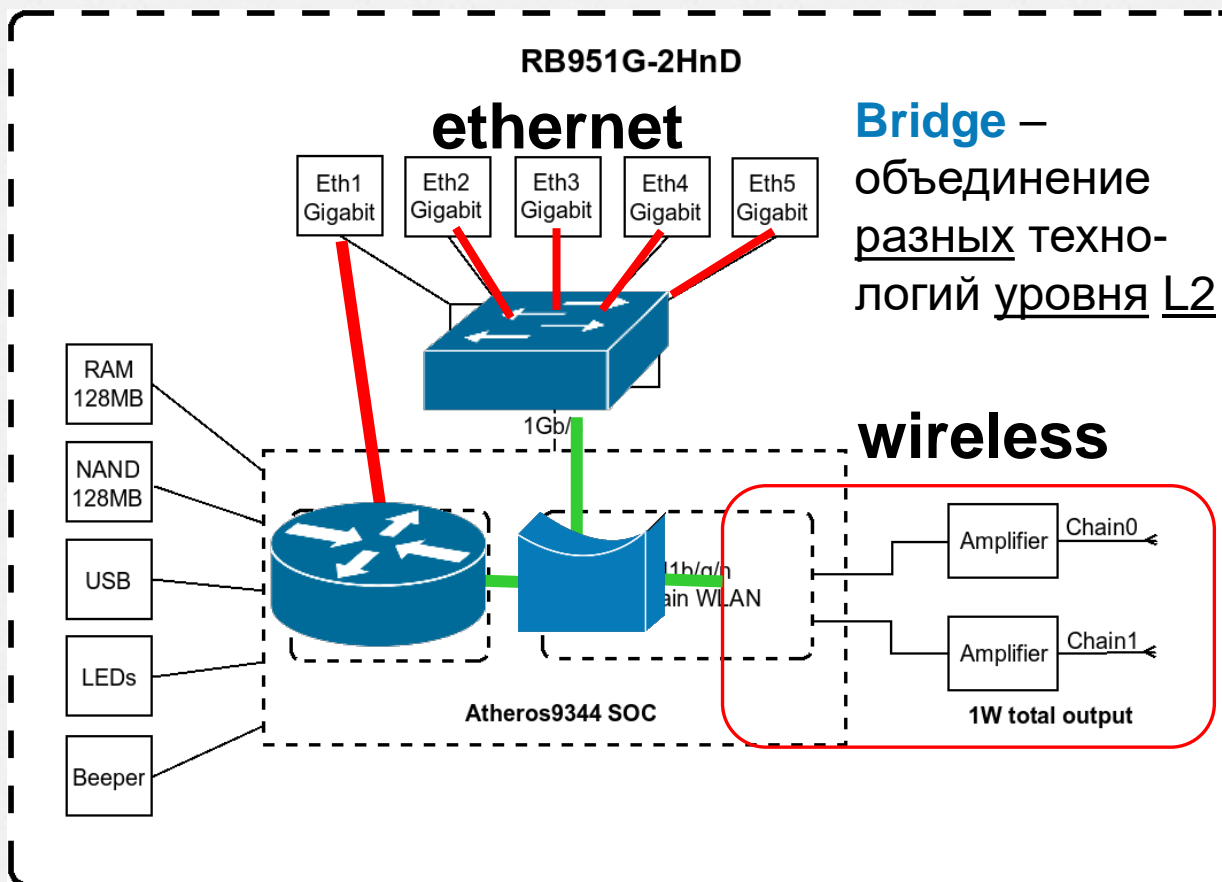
RB951G-2HnD

ethernet

Bridge – объединение разных технологий уровня L2

Eth1 Gigabit

Eth2 Gigabit

Eth3 Gigabit

Eth4 Gigabit

Eth5 Gigabit

RAM 128MB

NAND 128MB

USB

LEDs

Beeper

1Gb/

wireless

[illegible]1b/g/n
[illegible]ain WLAN

Amplifier

Chain0

Amplifier

Chain1

Atheros9344 SOC

1W total output